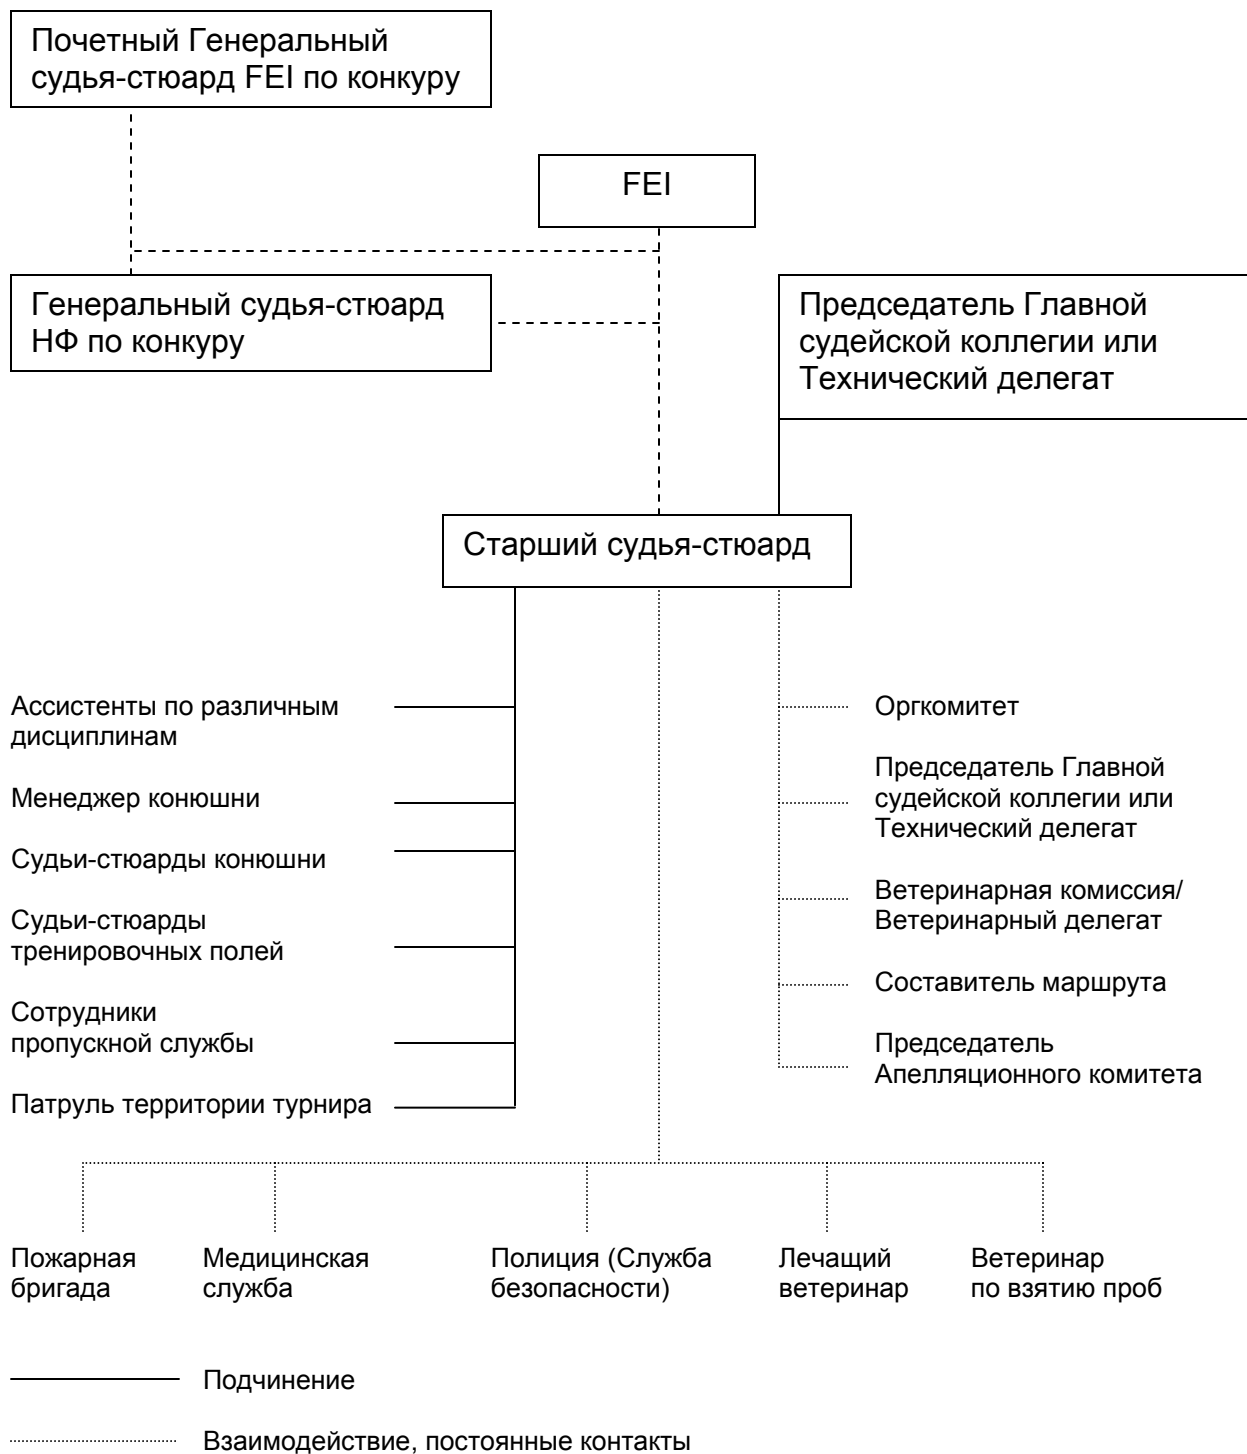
Почетный Генеральный судья-стюард FEI по конкуру

FEI

Генеральный судья-стюард НФ по конкуру

Председатель Главной судейской коллегии или Технический делегат

Старший судья-стюард

Ассистенты по различным дисциплинам

Менеджер конюшни

Судьи-стюарды конюшни

Судьи-стюарды тренировочных полей

Сотрудники пропускной службы

Патруль территории турнира

Оргкомитет

Председатель Главной судейской коллегии или Технический делегат

Ветеринарная комиссия/ Ветеринарный делегат

Составитель маршрута

Председатель Апелляционного комитета

Пожарная бригада

Медицинская служба

Полиция (Служба безопасности)

Лечащий ветеринар

Ветеринар по взятию проб

Подчинение

Взаимодействие, постоянные контакты